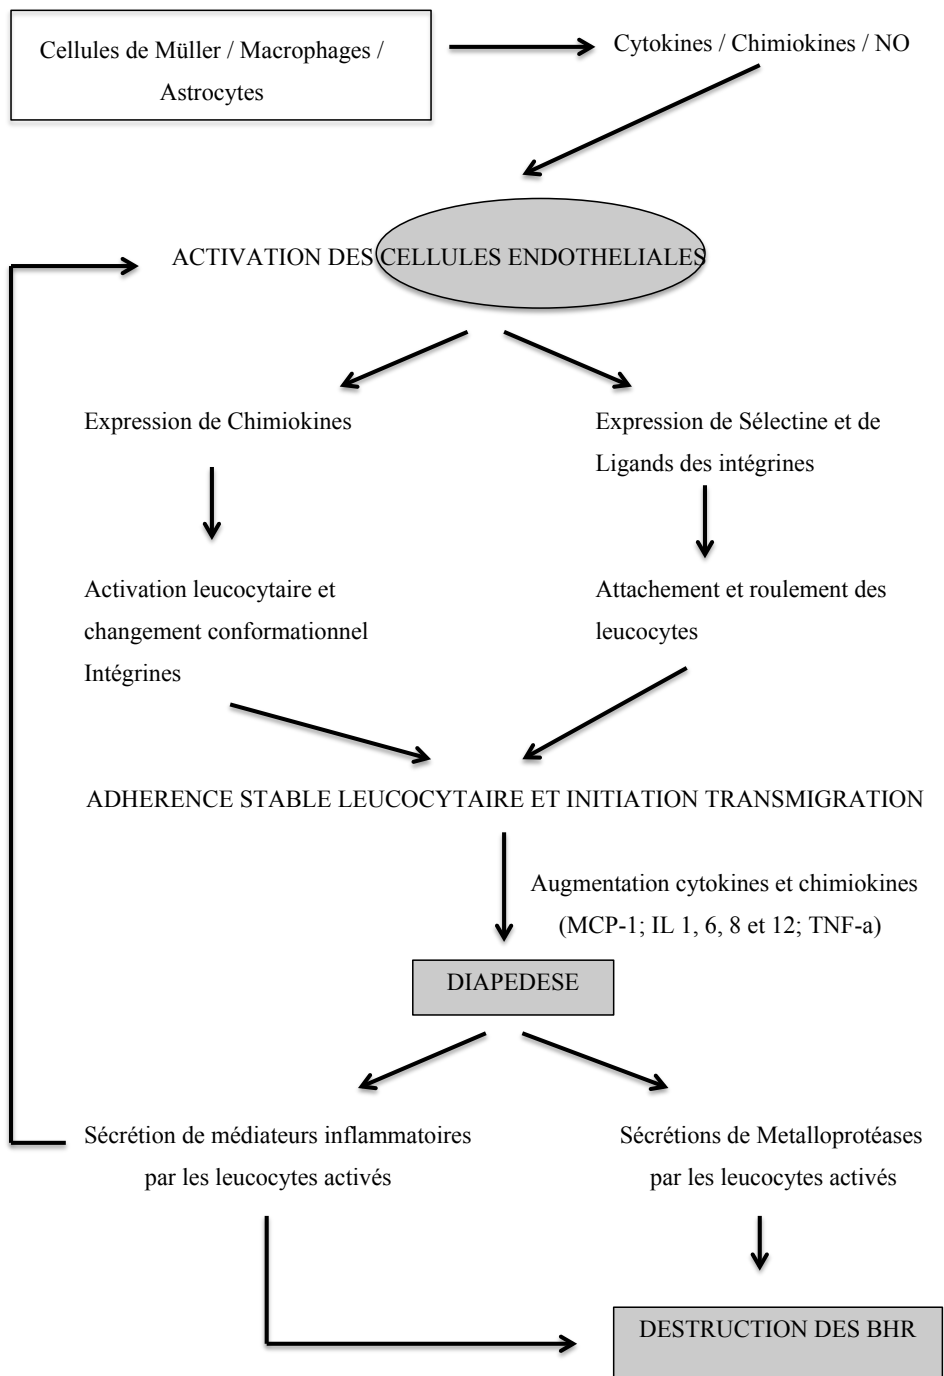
Cellules de Müller / Macrophages / Astrocytes

Cytokines / Chimiokines / NO

ACTIVATION DES CELLULES ENDOTHELIALES

Expression de Chimiokines

Expression de Sélectine et de Ligands des intégrines

Activation leucocytaire et changement conformationnel Intégrines

Attachement et roulement des leucocytes

ADHERENCE STABLE LEUCOCYTAIRE ET INITIATION TRANSMIGRATION

Augmentation cytokines et chimiokines (MCP-1; IL 1, 6, 8 et 12; TNF-a)

DIAPEDESE

Sécrétion de médiateurs inflammatoires par les leucocytes activés

Sécrétions de Metalloprotéases par les leucocytes activés

DESTRUCTION DES BHR